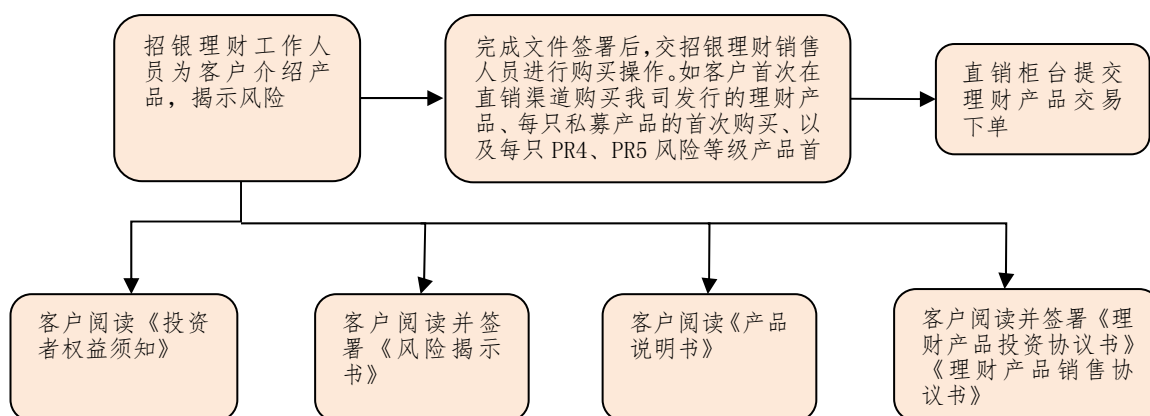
招银理财工作人员为客户介绍产品，揭示风险

完成文件签署后,交招银理财销售人员进行购买操作。如客户首次在直销渠道购买我司发行的理财产品、每只私募产品的首次购买、以及每只 PR4、PR5 风险等级产品首

直销柜台提交理财产品交易下单

客户阅读《投资者权益须知》

客户阅读并签署《风险揭示书》

客户阅读《产品说明书》

客户阅读并签署《理财产品投资协议书》《理财产品销售协议书》